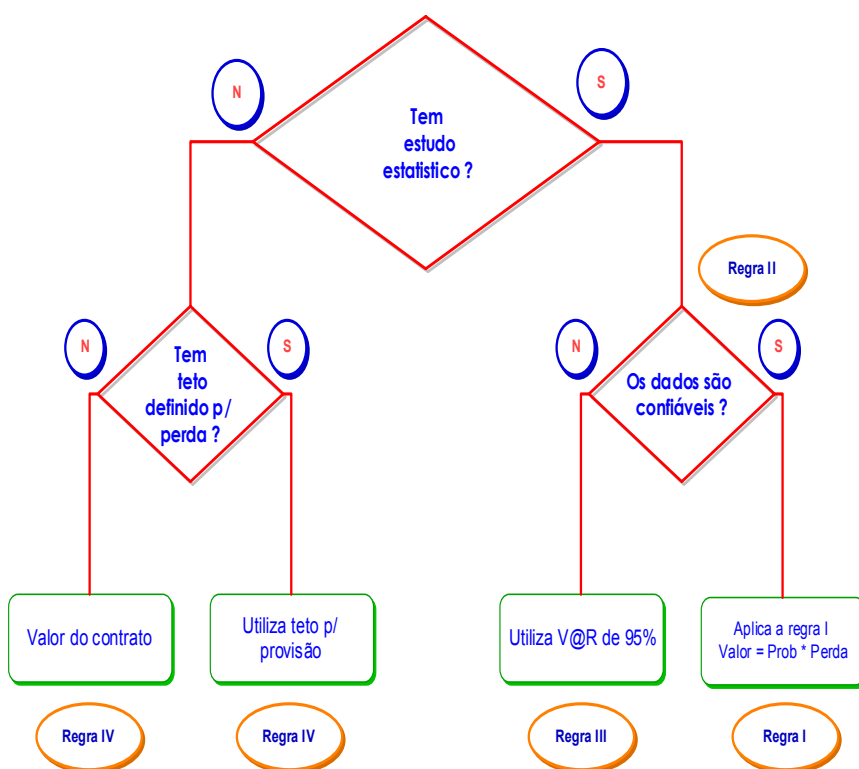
N

S

Tem estudo estatistico ?

Regra II

N

S

Tem teto definido p / perda ?

N

S

Os dados são confiáveis ?

Valor do contrato

Utiliza teto p/ provisão

Utiliza V@R de 95%

Aplica a regra I
Valor = Prob * Perda

Regra IV

Regra IV

Regra III

Regra I